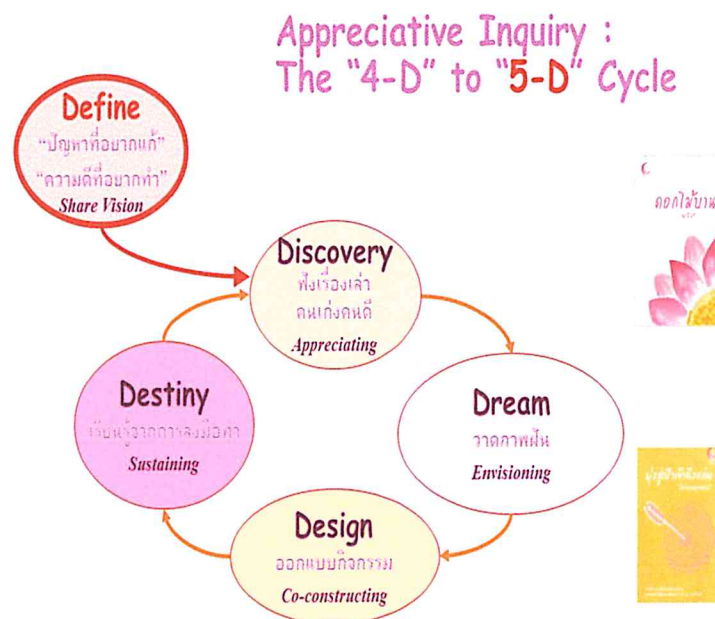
Appreciative Inquiry :
The "4-D" to "5-D" Cycle

Define
"ปัญหาที่อยากแก้"
"ความดีที่อยากทำ"
Share Vision

Discovery
ฟังเรื่องเล่า
คนเก่งคนดี
Appreciating

Dream
วาดภาพฝัน
Envisioning

Design
ออกแบบกิจกรรม
Co-constructing

Destiny
เรียนรู้จากการลงมือทำ
Sustaining

ดอกไม้บาน

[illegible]